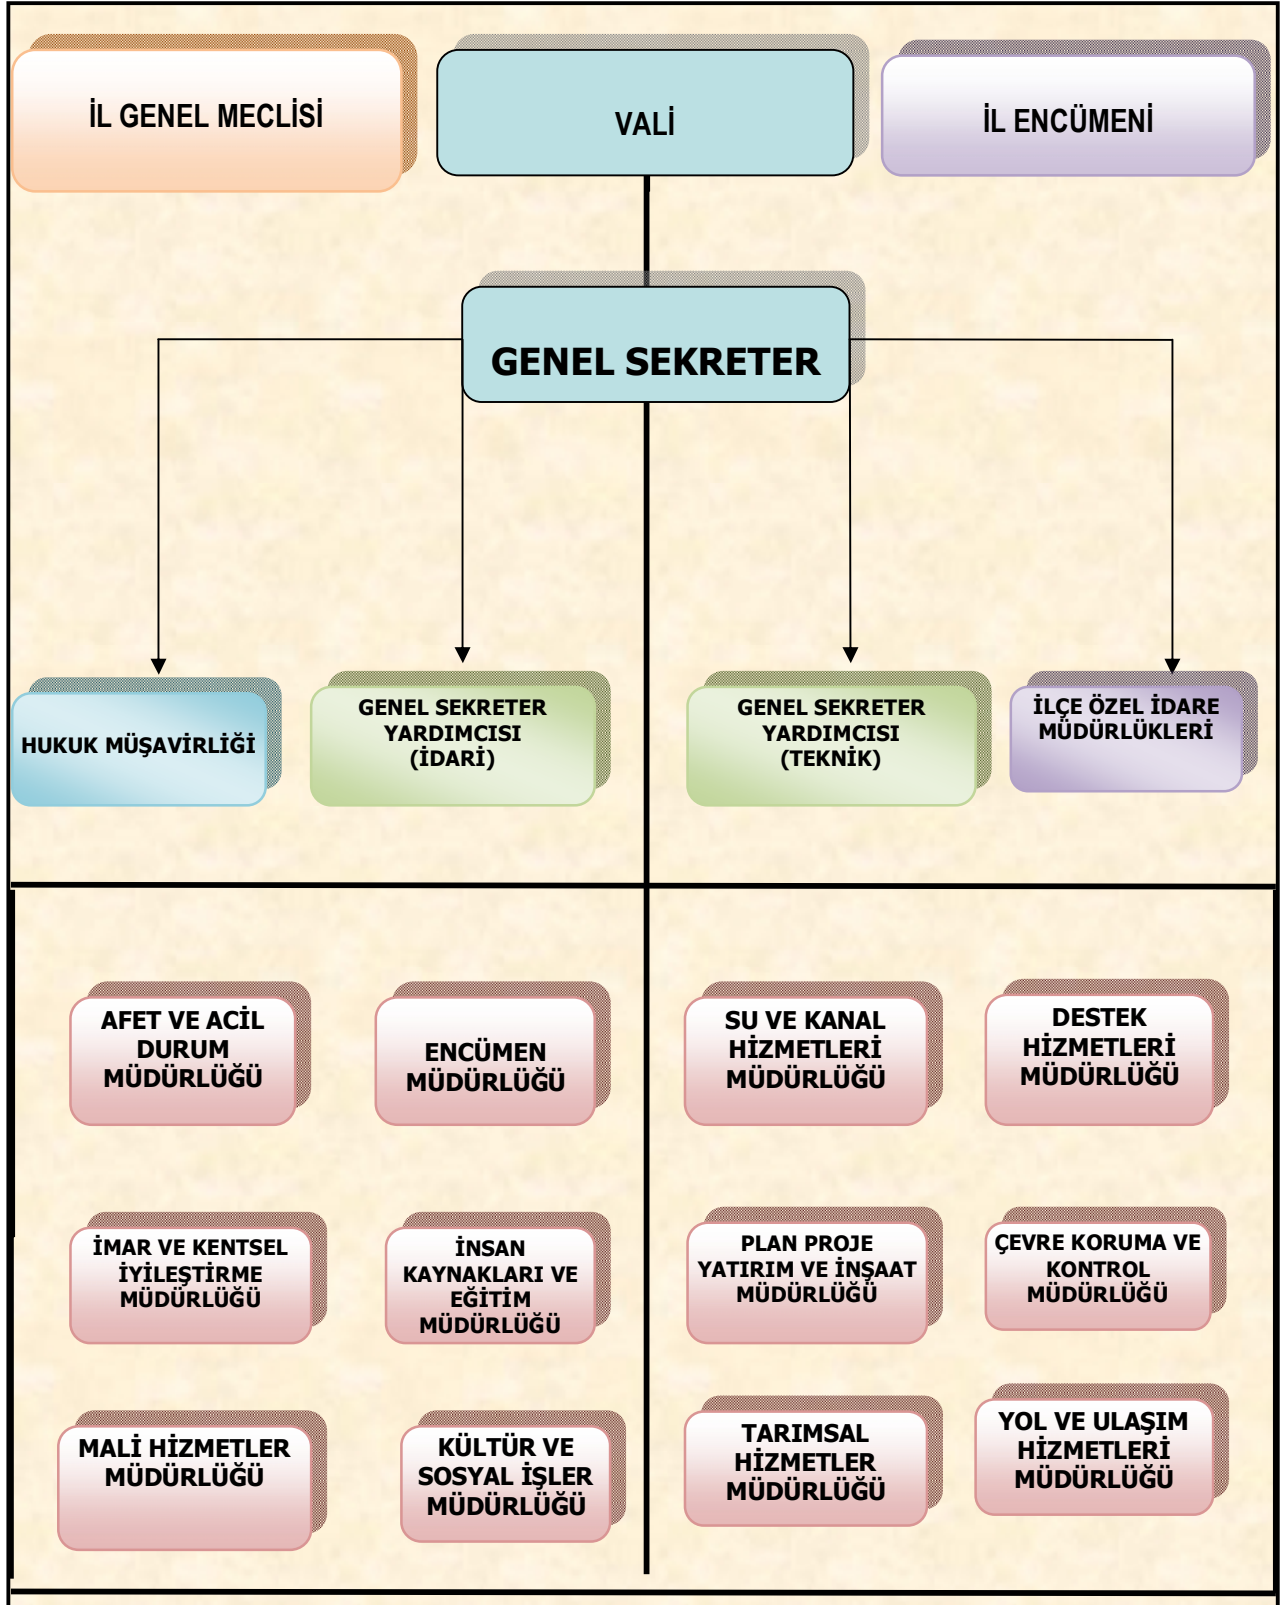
İL GENEL MECLİSİ

VALİ

İL ENCÜMENİ

GENEL SEKRETER

HUKUK MÜŞAVİRLİĞİ

GENEL SEKRETER YARDIMCISI (İDARİ)

GENEL SEKRETER YARDIMCISI (TEKNİK)

İLÇE ÖZEL İDARE MÜDÜRLÜKLERİ

AFET VE ACİL DURUM MÜDÜRLÜĞÜ

ENCÜMEN MÜDÜRLÜĞÜ

İMAR VE KENTSEL İYİLEŞTİRME MÜDÜRLÜĞÜ

İNSAN KAYNAKLARI VE EĞİTİM MÜDÜRLÜĞÜ

MALİ HİZMETLER MÜDÜRLÜĞÜ

KÜLTÜR VE SOSYAL İŞLER MÜDÜRLÜĞÜ

SU VE KANAL HİZMETLERİ MÜDÜRLÜĞÜ

DESTEK HİZMETLERİ MÜDÜRLÜĞÜ

PLAN PROJE YATIRIM VE İNŞAAT MÜDÜRLÜĞÜ

ÇEVRE KORUMA VE KONTROL MÜDÜRLÜĞÜ

TARIMSAL HİZMETLER MÜDÜRLÜĞÜ

YOL VE ULAŞIM HİZMETLERİ MÜDÜRLÜĞÜ